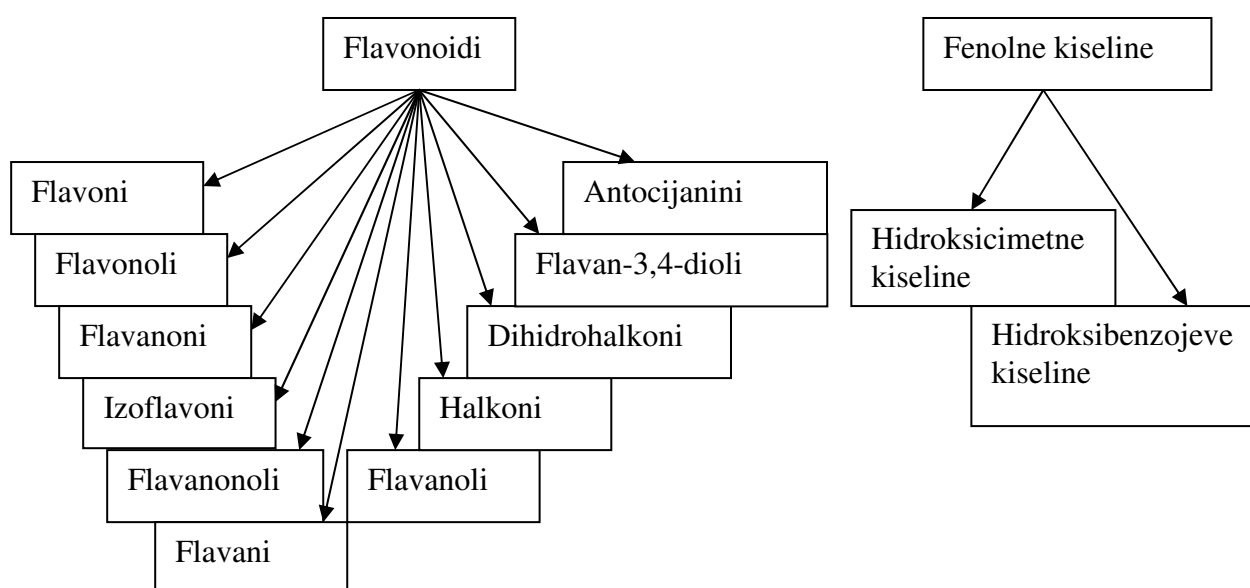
Flavonoidi

Flavoni

Flavonoli

Flavanoni

Izoflavoni

Flavanonoli

Flavani

Antocijanini

Flavan-3,4-dioli

Dihidrohalkoni

Halkoni

Flavanoli

Fenolne kiseline

Hidroksicimetne kiseline

Hidroksibenzojeve kiseline